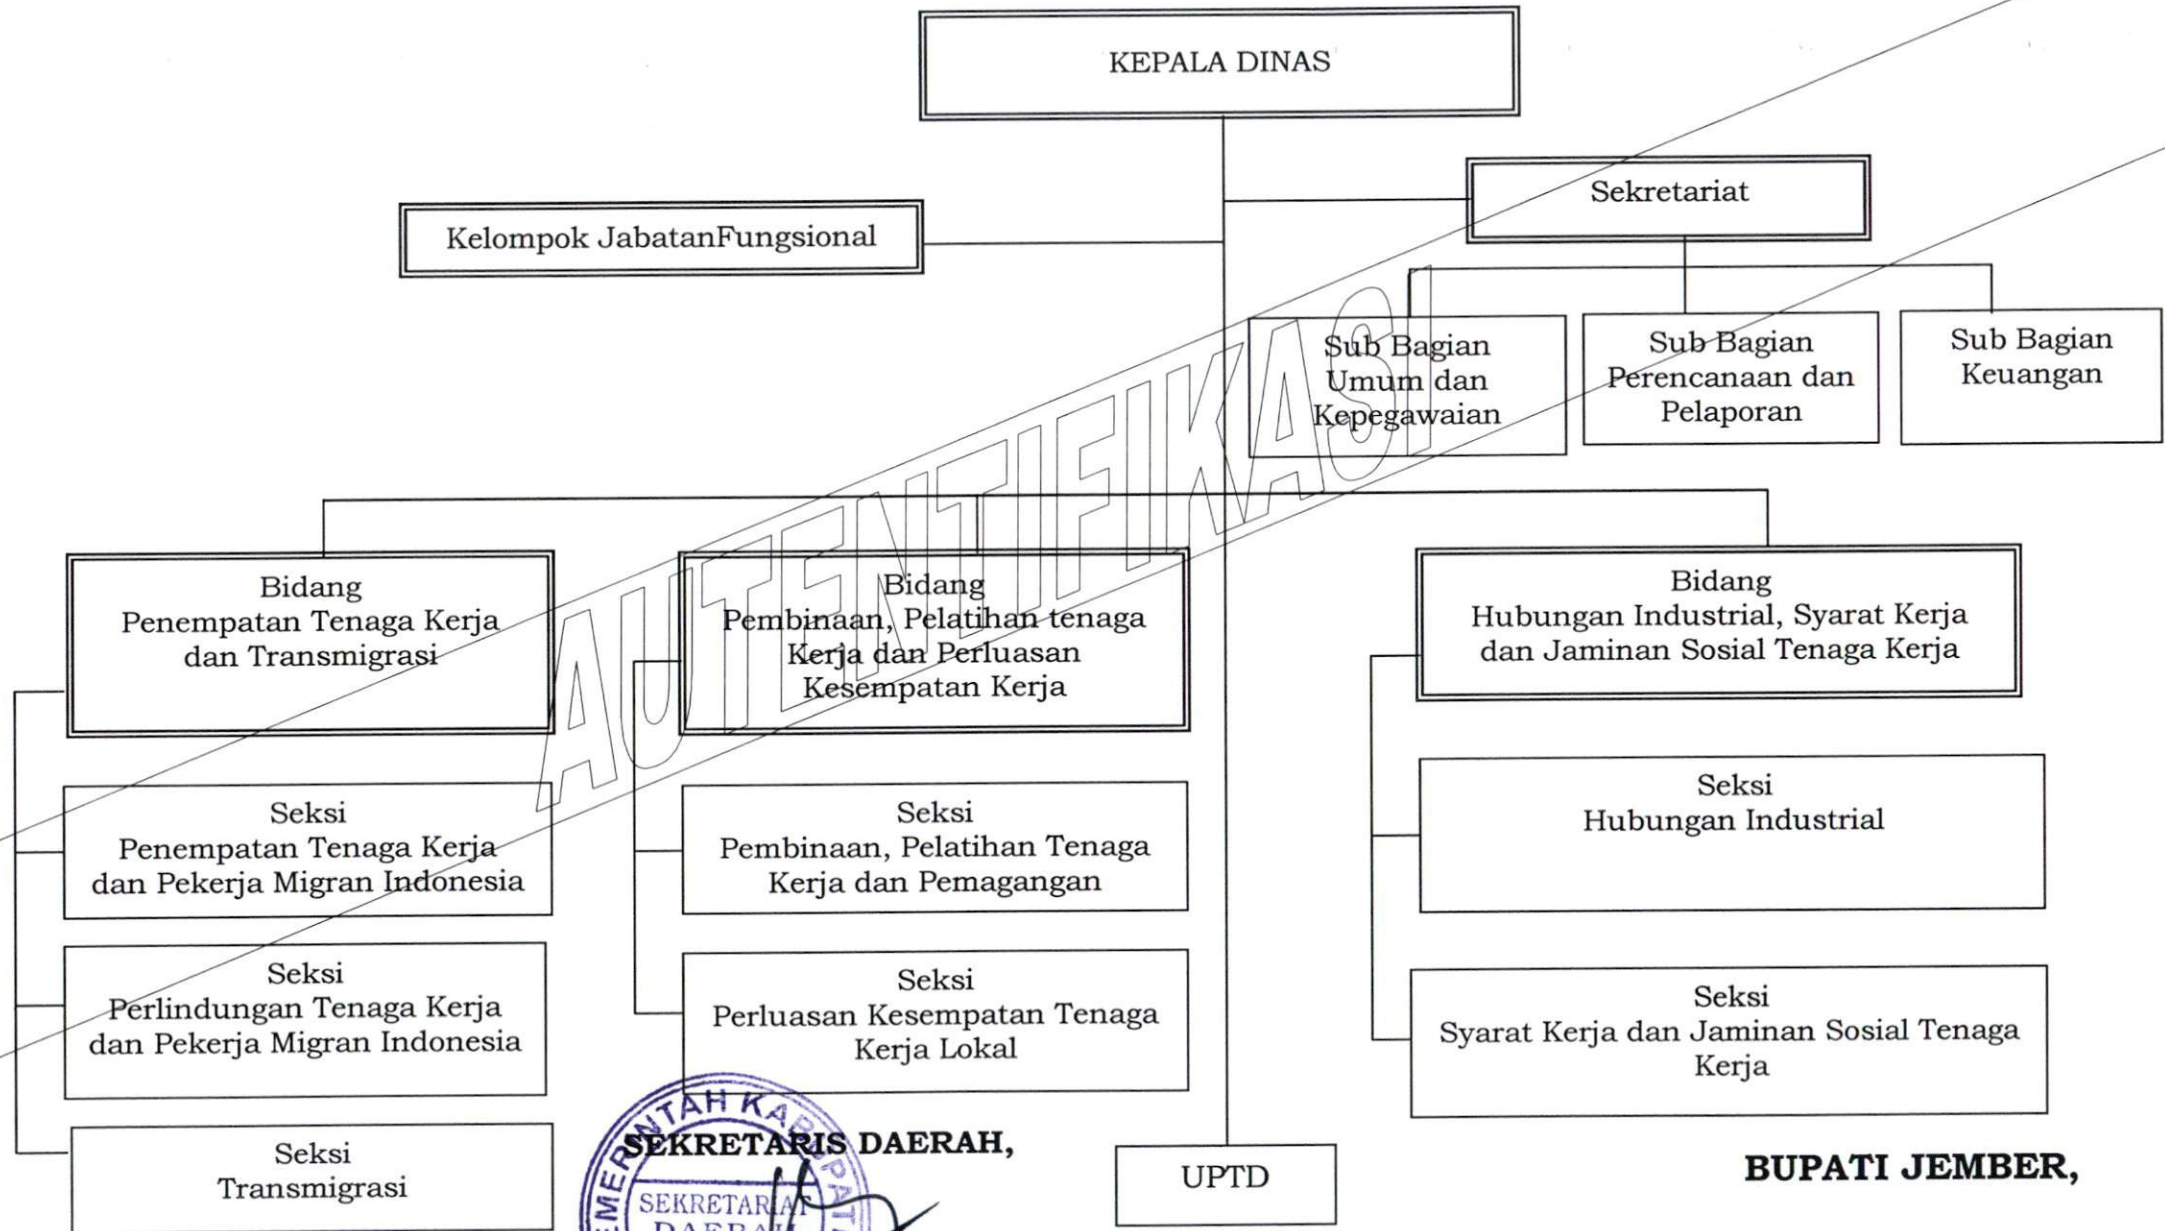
KEPALA DINAS

Kelompok JabatanFungsional

Sekretariat

Sub Bagian Umum dan Kepegawaian

Sub Bagian Perencanaan dan Pelaporan

Sub Bagian Keuangan

AUTENTIFIKASI

Bidang Penempatan Tenaga Kerja dan Transmigrasi

Bidang Pembinaan, Pelatihan tenaga Kerja dan Perluasan Kesempatan Kerja

Bidang Hubungan Industrial, Syarat Kerja dan Jaminan Sosial Tenaga Kerja

Seksi Penempatan Tenaga Kerja dan Pekerja Migran Indonesia

Seksi Pembinaan, Pelatihan Tenaga Kerja dan Pemagangan

Seksi Hubungan Industrial

Seksi Perlindungan Tenaga Kerja dan Pekerja Migran Indonesia

Seksi Perluasan Kesempatan Tenaga Kerja Lokal

Seksi Syarat Kerja dan Jaminan Sosial Tenaga Kerja

Seksi Transmigrasi

SEKRETARIS DAERAH,

UPTD

BUPATI JEMBER,

PEMERINTAH KABUPATEN
SEKRETARIAT DAERAH